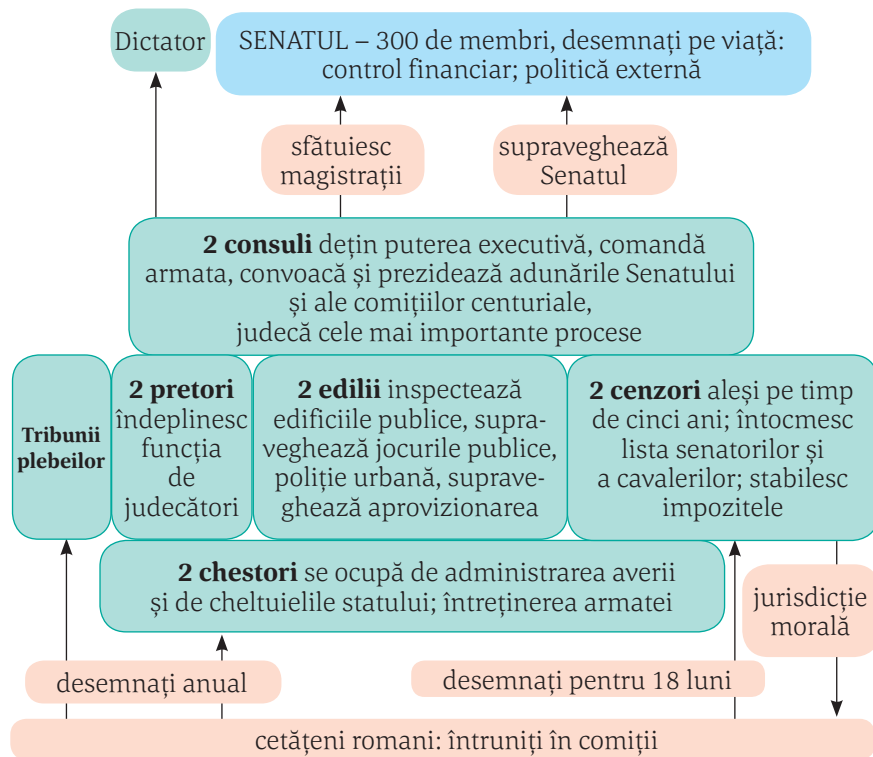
Dictator

SENATUL – 300 de membri, desemnați pe viață: control financiar; politică externă

sfătuiesc magistrații

supraveghează Senatul

**2 consuli** dețin puterea executivă, comandă armata, convoacă și prezidează adunările Senatului și ale comițiilor centuriale, judecă cele mai importante procese

Tribunii plebeilor

**2 pretori** îndeplinesc funcția de judecători

**2 edilii** inspectează edificiile publice, supraveghează jocurile publice, poliție urbană, supraveghează aprovizionarea

**2 cenzori** aleși pe timp de cinci ani; întocmesc lista senatorilor și a cavalerilor; stabilesc impozitele

**2 chestori** se ocupă de administrarea averii și de cheltuielile statului; întreținerea armatei

jurisdicție morală

desemnați anual

desemnați pentru 18 luni

cetățeni romani: întruniți în comiții